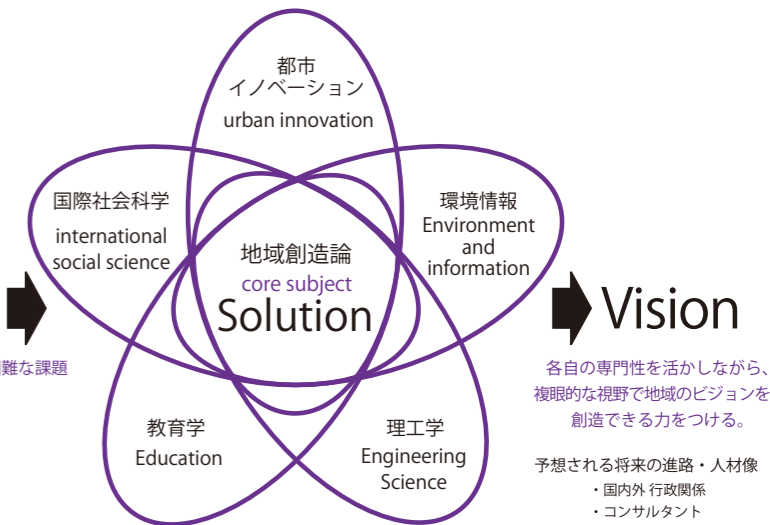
都市
イノベーション
urban innovation

国際社会科学
international
social science

環境情報
Environment
and
information

地域創造論
core subject
Solution

Vision

難な課題

各自の専門性を活かしながら、
複眼的な視野で地域のビジョンを
創造できる力をつける。

教育学
Education

理工学
Engineering
Science

予想される将来の進路・人材像
・国内外 行政関係
・コンサルタント